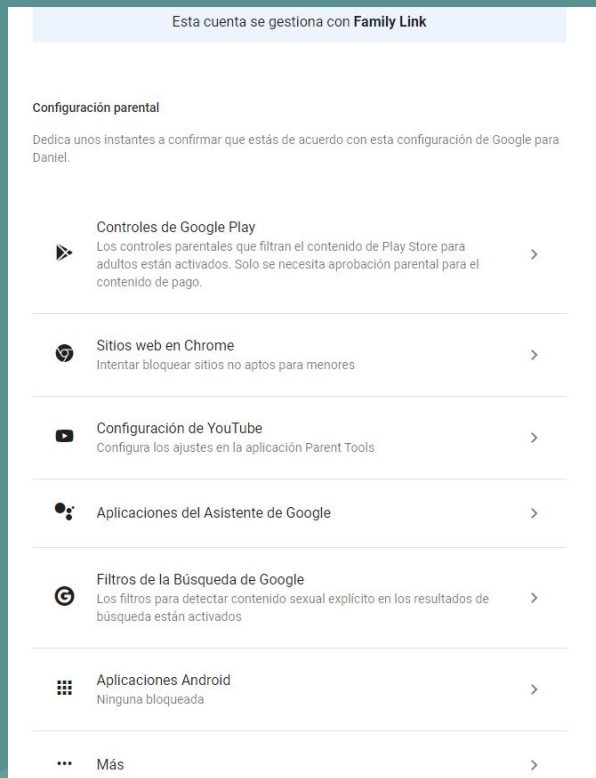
Esta cuenta se gestiona con **Family Link**

Configuración parental

Dedica unos instantes a confirmar que estás de acuerdo con esta configuración de Google para Daniel.

Controles de Google Play
Los controles parentales que filtran el contenido de Play Store para adultos están activados. Solo se necesita aprobación parental para el contenido de pago.

Sitios web en Chrome
Intentar bloquear sitios no aptos para menores

Configuración de YouTube
Configura los ajustes en la aplicación Parent Tools

Aplicaciones del Asistente de Google

Filtros de la Búsqueda de Google
Los filtros para detectar contenido sexual explícito en los resultados de búsqueda están activados

Aplicaciones Android
Ninguna bloqueada

Más